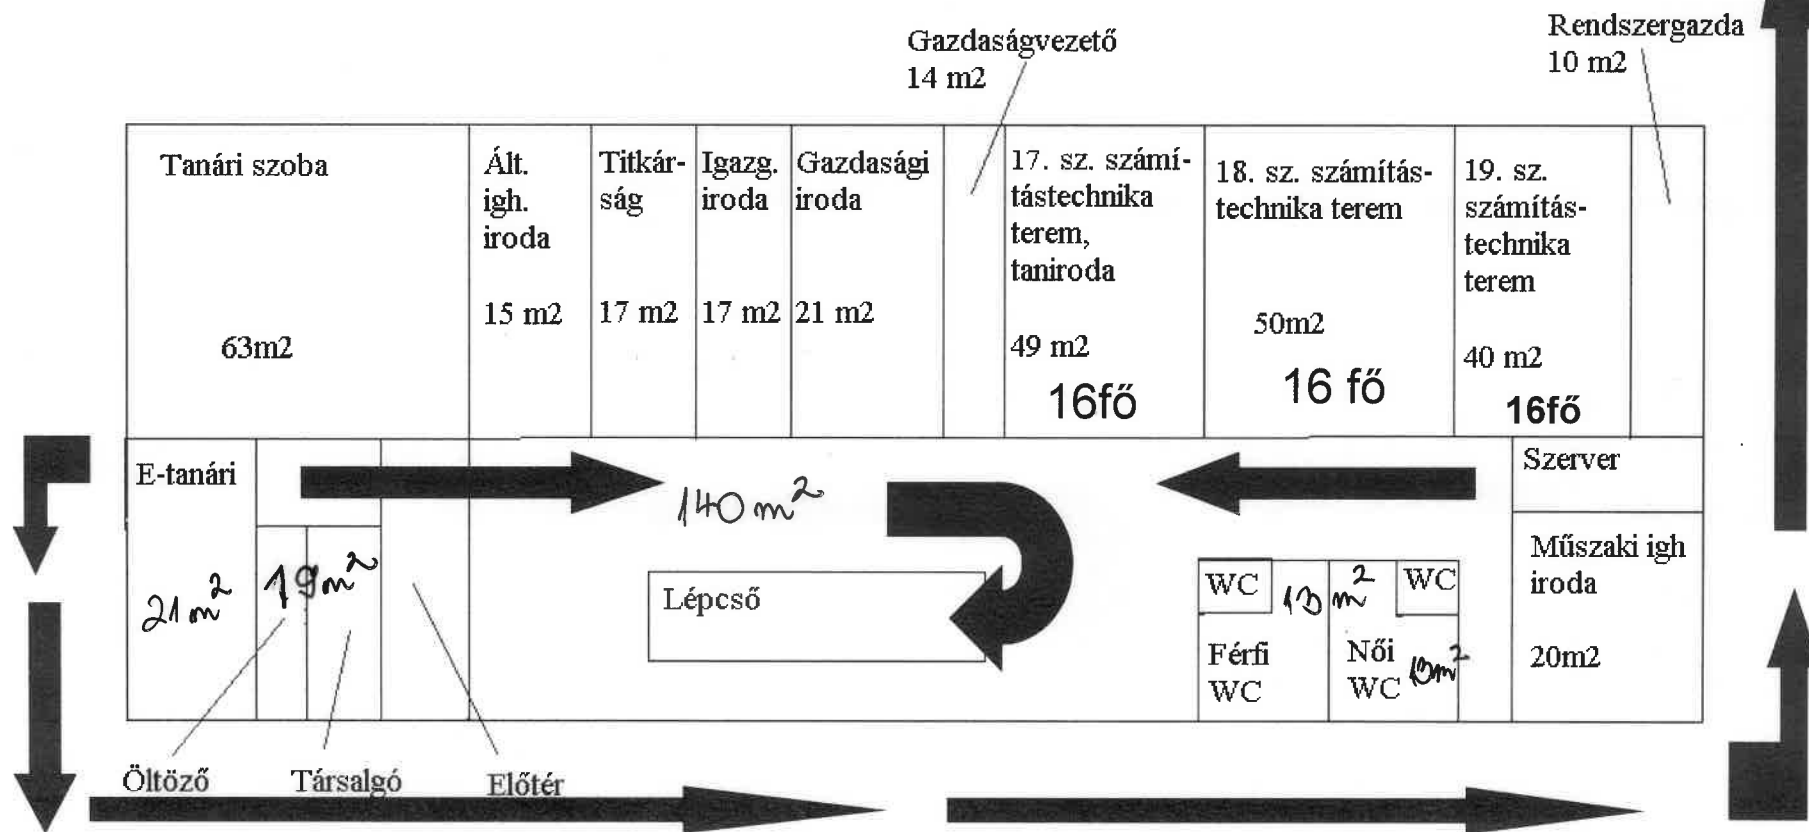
Gazdaságvezető
14 m2

Rendszergazda
10 m2

Tanári szoba

63m2

Ált. igh. iroda

15 m2

Titkárság

17 m2

Igazg. iroda

17 m2

Gazdasági iroda

21 m2

17. sz. számítástechnika terem, taniroda

49 m2

16fő

18. sz. számítástechnika terem

50m2

16 fő

19. sz. számítástechnika terem

40 m2

16fő

E-tanári

$21 m^2$

$19 m^2$

$140 m^2$

Lépcső

Szerver

Műszaki igh iroda

20m2

WC

$13 m^2$

WC

Férfi WC

Női WC

$13 m^2$

Öltöző

Társalgó

Előtér